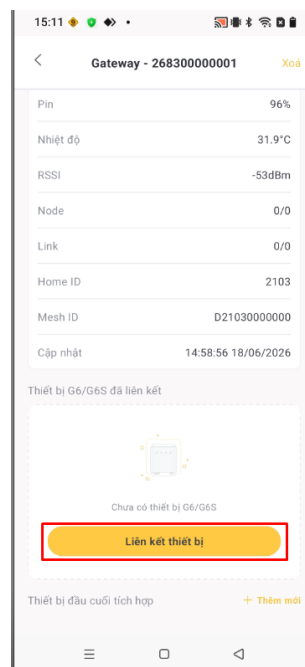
15:11

Gateway - 268300000001

Xoá

Pin 96%

Nhiệt độ 31.9°C

RSSI -53dBm

Node 0/0

Link 0/0

Home ID 2103

Mesh ID D21030000000

Cập nhật 14:58:56 18/06/2026

Thiết bị G6/G6S đã liên kết

Chưa có thiết bị G6/G6S

Liên kết thiết bị

Thiết bị đầu cuối tích hợp

+ Thêm mới